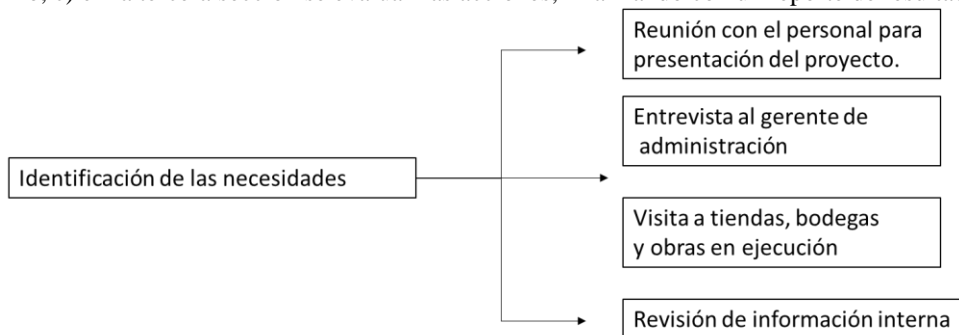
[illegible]

Identificación de las necesidades

Reunión con el personal para presentación del proyecto.

Entrevista al gerente de administración

Visita a tiendas, bodegas y obras en ejecución

Revisión de información interna